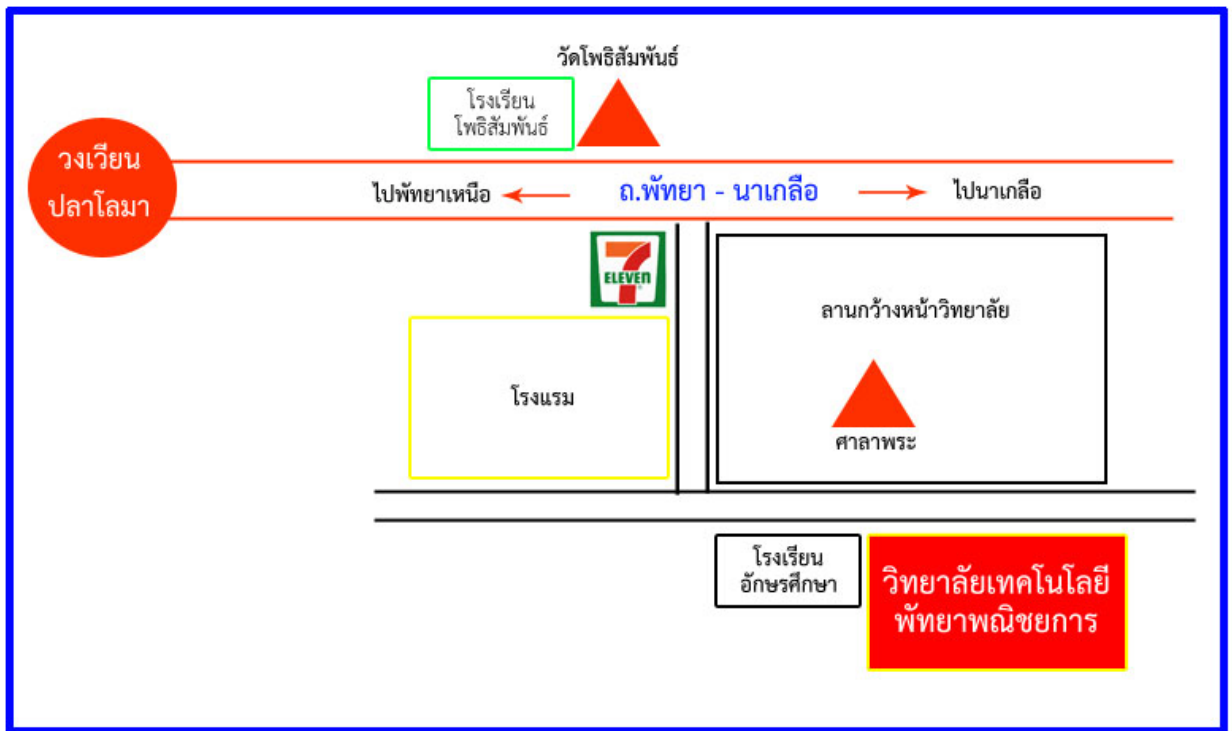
วัดโพธิสัมพันธ์

โรงเรียน
โพธิสัมพันธ์

วงเวียน
ปลาโลมา

ไปพัทยาเหนือ

ถ.พัทยา - นาเกลือ

ไปนาเกลือ

7 ELEVEN

ลานกว้างหน้าวิทยาลัย

โรงแรม

ศาลาพระ

โรงเรียน
อักษรศึกษา

วิทยาลัยเทคโนโลยี
พัทยาพณิชยการ